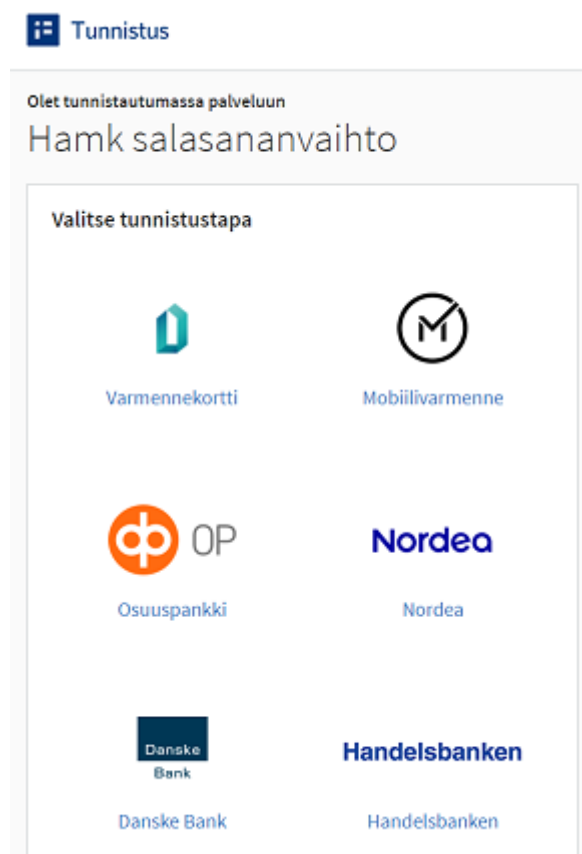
Tunnistus

Olet tunnistautumassa palveluun

Hamk salasananvaihto

Valitse tunnistustapa

Varmennekortti

Mobiilivarmenne

OP

Osuuspankki

Nordea

Nordea

Danske Bank

Danske Bank

Handelsbanken

Handelsbanken